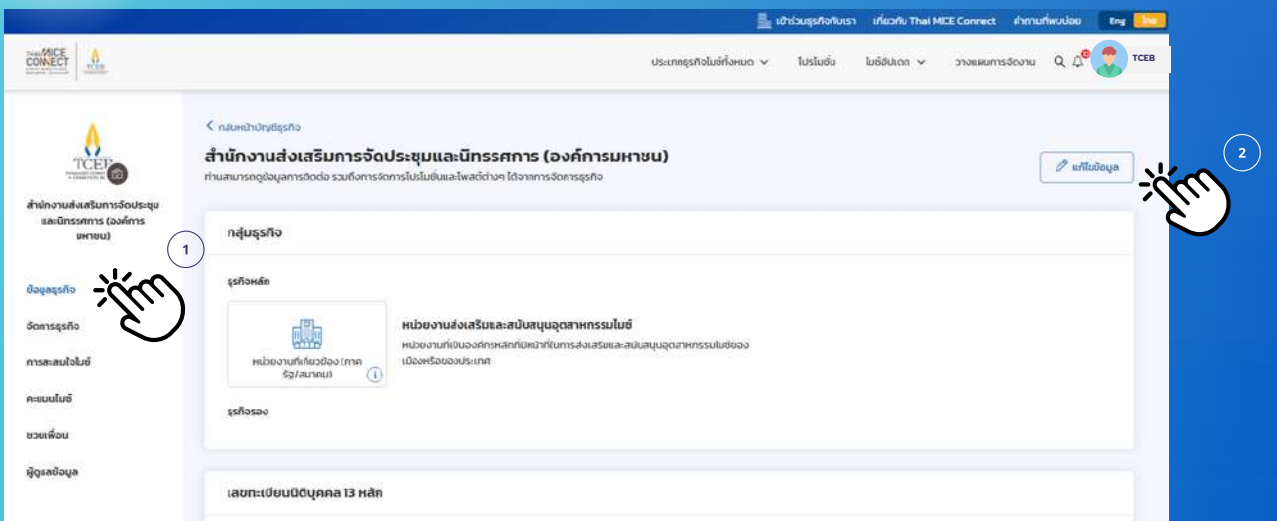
เข้าร่วมธุรกิจกับเรา เกี่ยวกับ Thai MICE Connect คำถามที่พบบ่อย Eng ไทย

Thai MICE CONNECT TCEB

ประเภทธุรกิจไมซ์ทั้งหมด โปรโมชั่น ไมซ์อัปเดต วางแผนการจัดงาน TCEB

TCEB

สำนักงานส่งเสริมการจัดประชุมและนิทรรศการ (องค์การมหาชน)

1

ข้อมูลธุรกิจ
จัดการธุรกิจ
การสะสมใจไมซ์
คะแนนไมซ์
ชวนเพื่อน
ผู้ดูแลข้อมูล

< กลับหน้าบัญชีธุรกิจ

สำนักงานส่งเสริมการจัดประชุมและนิทรรศการ (องค์การมหาชน)

ท่านสามารถดูข้อมูลการติดต่อ รวมถึงการจัดการโปรโมชั่นและโพสต์ต่างๆ ได้จากการจัดการธุรกิจ

แก้ไขข้อมูล

2

กลุ่มธุรกิจ

ธุรกิจหลัก

หน่วยงานที่เกี่ยวข้อง (ภาครัฐ/สมาคม)

หน่วยงานส่งเสริมและสนับสนุนอุตสาหกรรมไมซ์

หน่วยงานที่เป็นองค์กรหลักที่มีหน้าที่ในการส่งเสริมและสนับสนุนอุตสาหกรรมไมซ์ของเมืองหรือของประเทศ

ธุรกิจรอง

เลขทะเบียนนิติบุคคล 13 หลัก